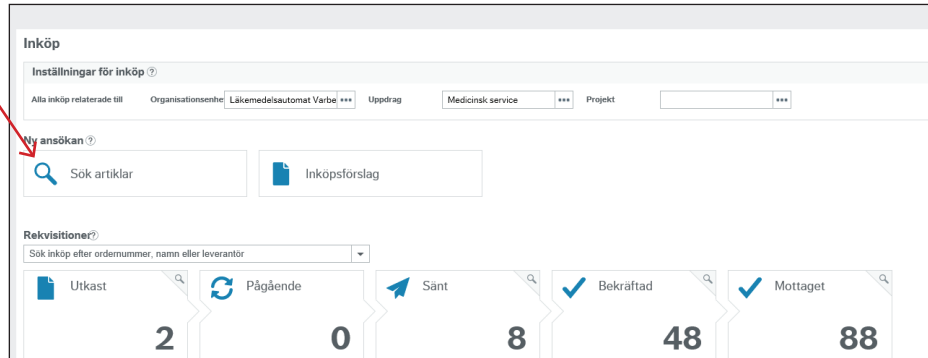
Inköp

Inställningar för inköp ⓘ

Alla inköp relaterade till Organisationsenhe Läkemedelsautomat Varbe ••• Uppdrag Medicinsk service ••• Projekt •••

Ny ansökan ⓘ

Sök artiklar

Inköpsförslag

Rekvisitioner ⓘ

Sök inköp efter ordernummer, namn eller leverantör

Utkast
2

Pågående
0

Sänt
8

Bekräftad
48

Mottaget
88